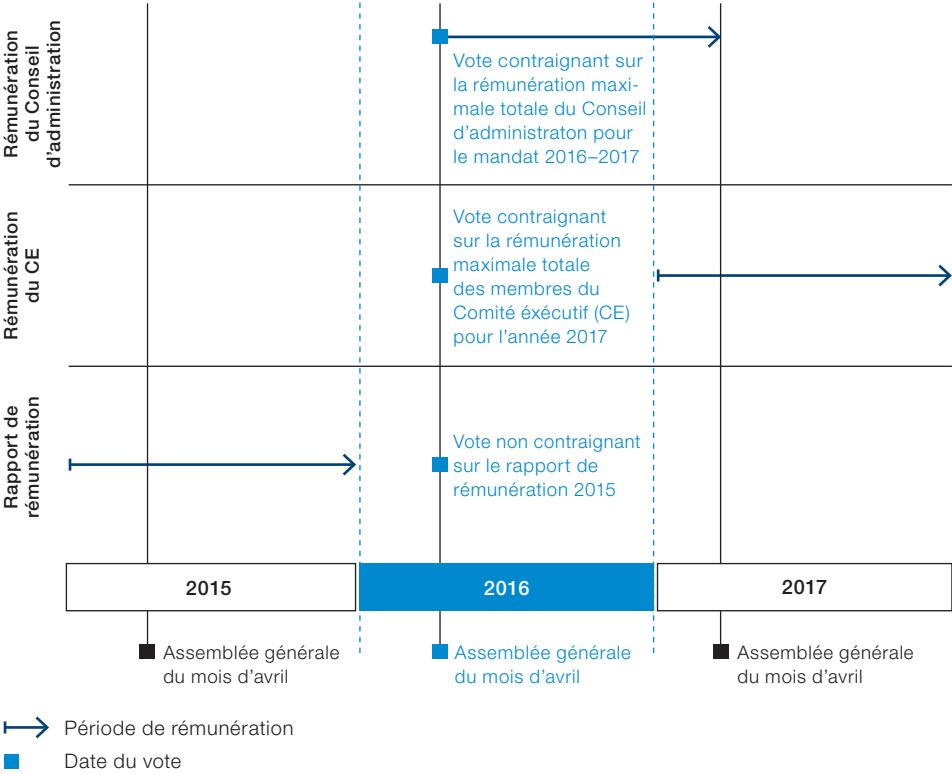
Rémunération du Conseil d'administration

Vote contraignant sur la rémunération maximale totale du Conseil d'administraton pour le mandat 2016–2017

Rémunération du CE

Vote contraignant sur la rémunération maximale totale des membres du Comité éxécutif (CE) pour l'année 2017

Rapport de rémunération

Vote non contraignant sur le rapport de rémunération 2015

2015

2016

2017

Assemblée générale du mois d'avril

Assemblée générale du mois d'avril

Assemblée générale du mois d'avril

Période de rémunération

Date du vote